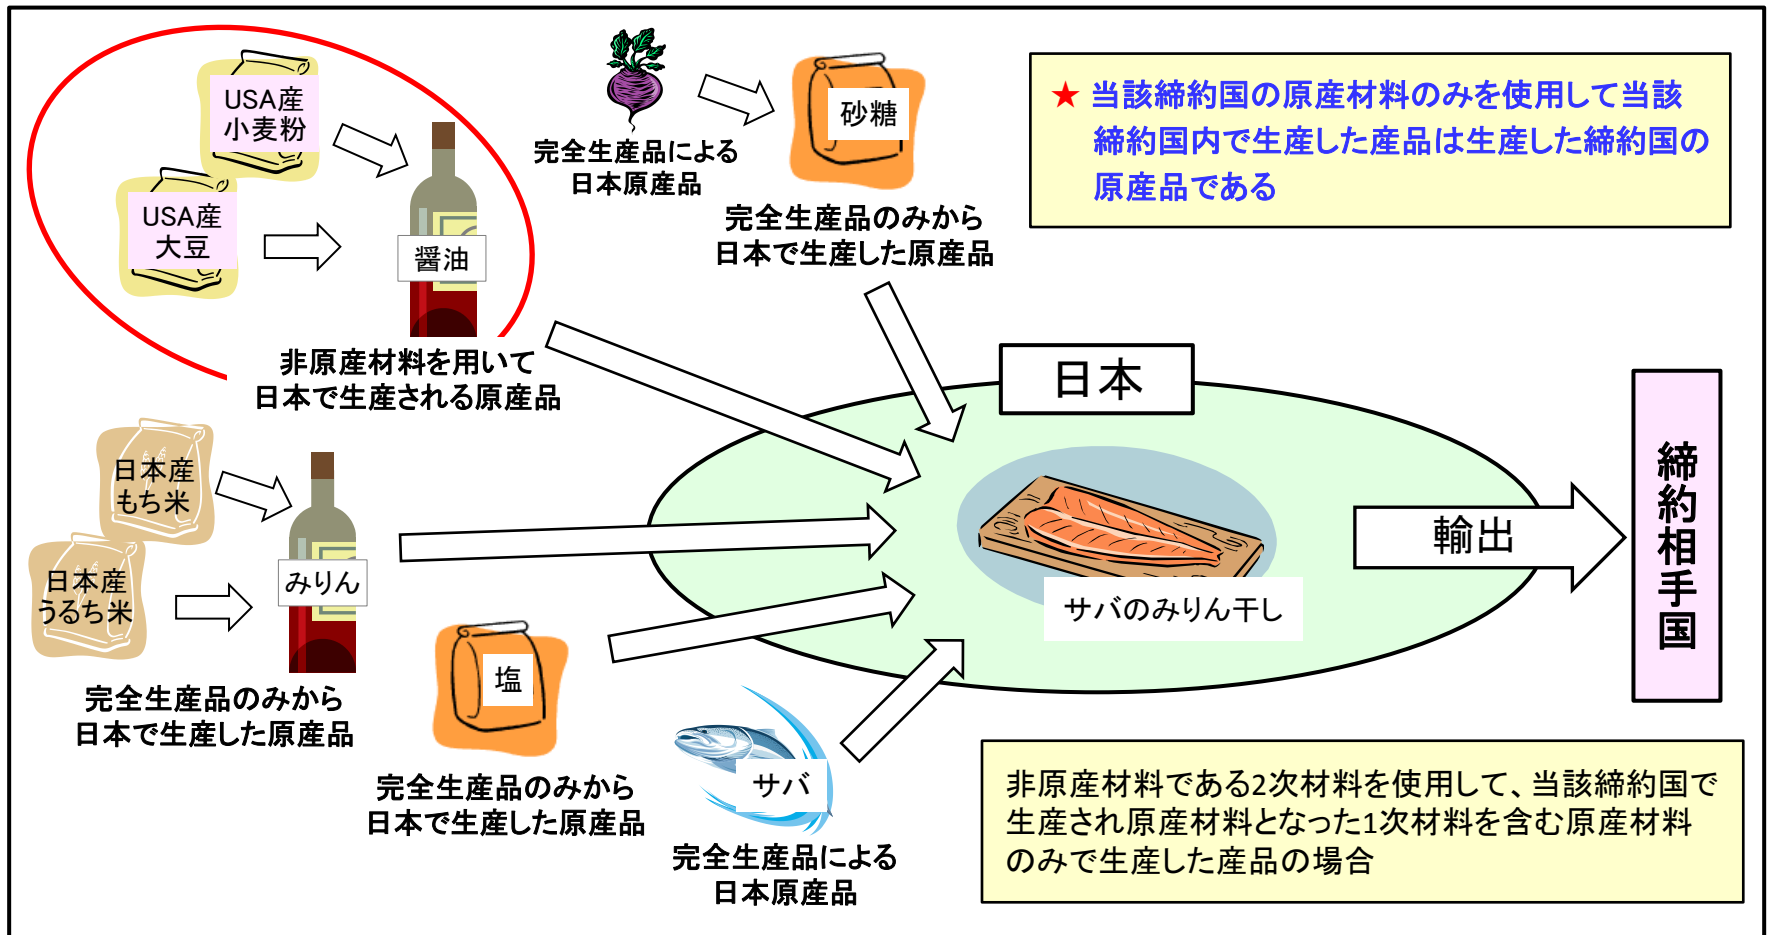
USA産
小麦粉

USA産
大豆

醤油

非原産材料を用いて
日本で生産される原産品

完全生産品による
日本原産品

砂糖

完全生産品のみから
日本で生産した原産品

★ 当該締約国の原産材料のみを使用して当該締約国内で生産した産品は生産した締約国の原産品である

日本産
もち米

日本産
うるち米

みりん

完全生産品のみから
日本で生産した原産品

塩

完全生産品のみから
日本で生産した原産品

サバ

完全生産品による
日本原産品

日本

サバのみりん干し

輸出

締約相手国

非原産材料である2次材料を使用して、当該締約国で生産され原産材料となった1次材料を含む原産材料のみで生産した産品の場合